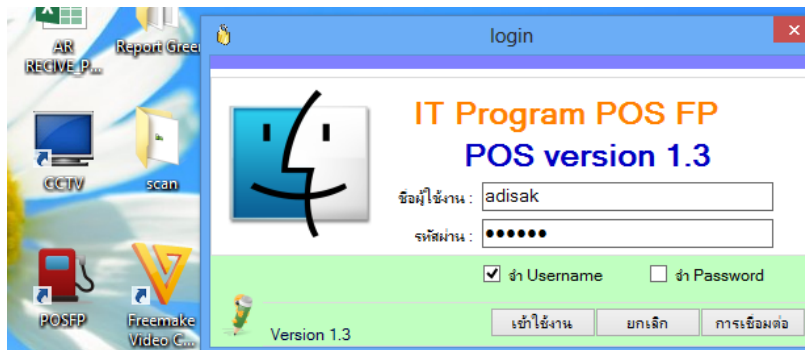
AR RECIVE_P...

Report Gree

CCTV

scan

POSFP

Freemake Video C...

login

IT Program POS FP

POS version 1.3

ชื่อผู้ใช้งาน : adisak

รหัสผ่าน : ●●●●●●

จำ Username

จำ Password

Version 1.3

เข้าใช้งาน

ยกเลิก

การเชื่อมต่อ